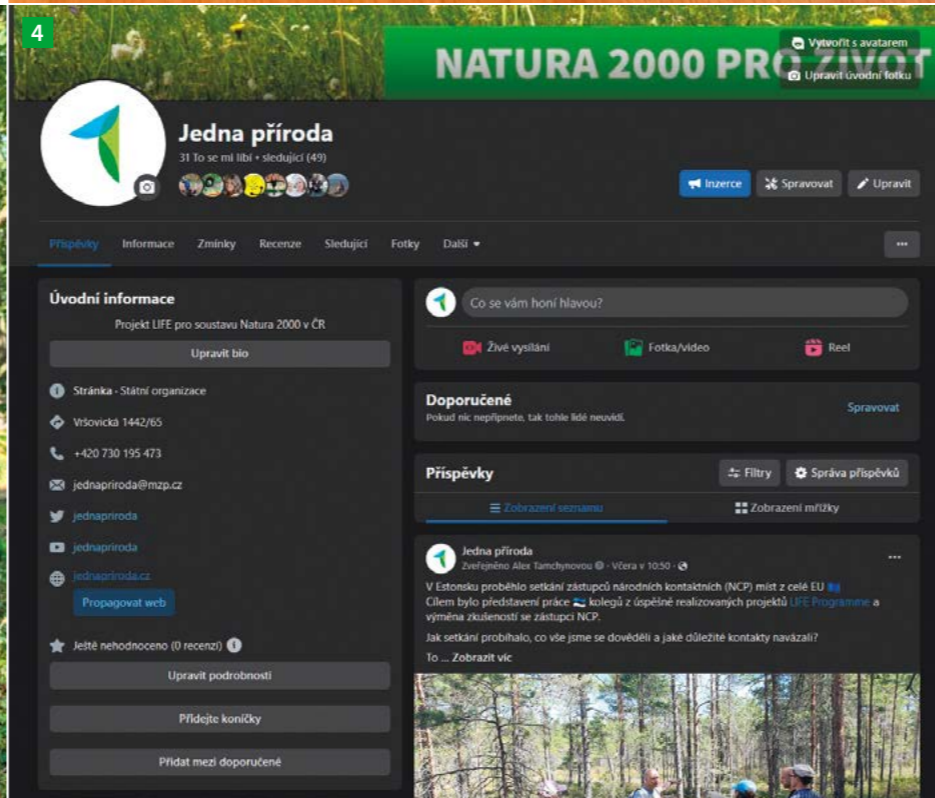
4

NATURA 2000 PRO ŽIVOT

Vytvořit s avatarem

Upravit úvodní fotku

Jedna příroda

31 To se mi líbí • sledující (49)

Inzerce

Spravovat

Upravit

Příspěvky

Informace

Zmínky

Recenze

Sledující

Fotky

Další

...

Úvodní informace

Projekt LIFE pro soustavu Natura 2000 v ČR

Upravit bio

Stránka · Státní organizace

Vršovická 1442/65

+420 730 195 473

jednapriroda@mzp.cz

jednapriroda

jednapriroda

jednapriroda.cz

Propagovat web

Ještě nehodnoceno (0 recenzí)

Upravit podrobnosti

Přidejte koníčky

Přidat mezi doporučené

Co se vám honí hlavou?

Živé vysílání

Fotka/video

Reel

Doporučené

Pokud nic nepřipnete, tak tohle lidé neuvidí.

Spravovat

Příspěvky

Filtry

Správa příspěvků

Zobrazení seznamu

Zobrazení mřížky

Jedna příroda

Zveřejněno Alex Tamchynovou · Včera v 10:50 ·

...

V Estonsku proběhlo setkání zástupců národních kontaktních (NCP) míst z celé EU
Cílem bylo představení práce kolegů z úspěšně realizovaných projektů LIFE Programme a výměna zkušeností se zástupci NCP.

Jak setkání probíhalo, co vše jsme se dověděli a jaké důležité kontakty navázali?

To ... Zobrazit víc